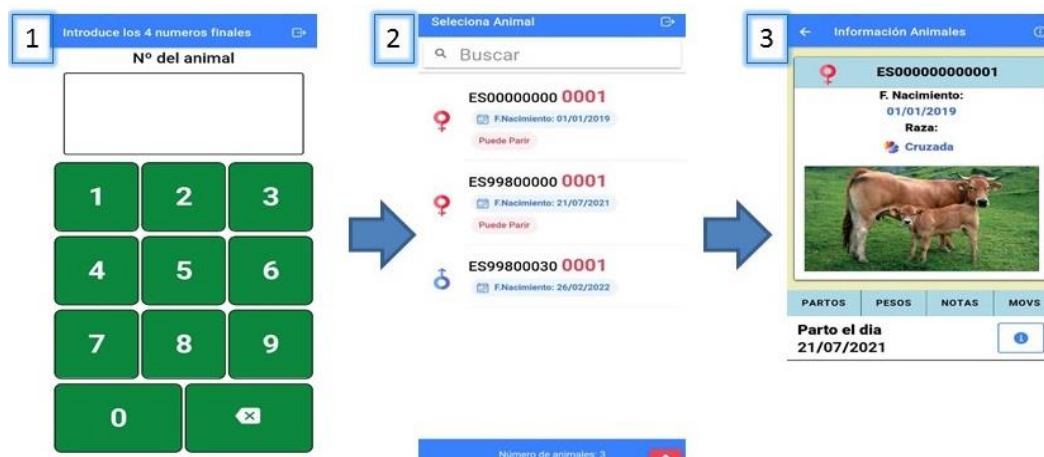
1

Introduce los 4 numeros finales

Nº del animal

1 2 3
4 5 6
7 8 9
0

2

Selecciona Animal

Buscar

ES00000000 0001
F.Nacimiento: 01/01/2019
Puede Parir

ES99800000 0001
F.Nacimiento: 21/07/2021
Puede Parir

ES99800030 0001
F.Nacimiento: 26/02/2022

Número de animales: 3

3

Información Animales

ES000000000001
F. Nacimiento:
01/01/2019
Raza:
Cruzada

PARTOS PESOS NOTAS MOVS

Parto el dia
21/07/2021